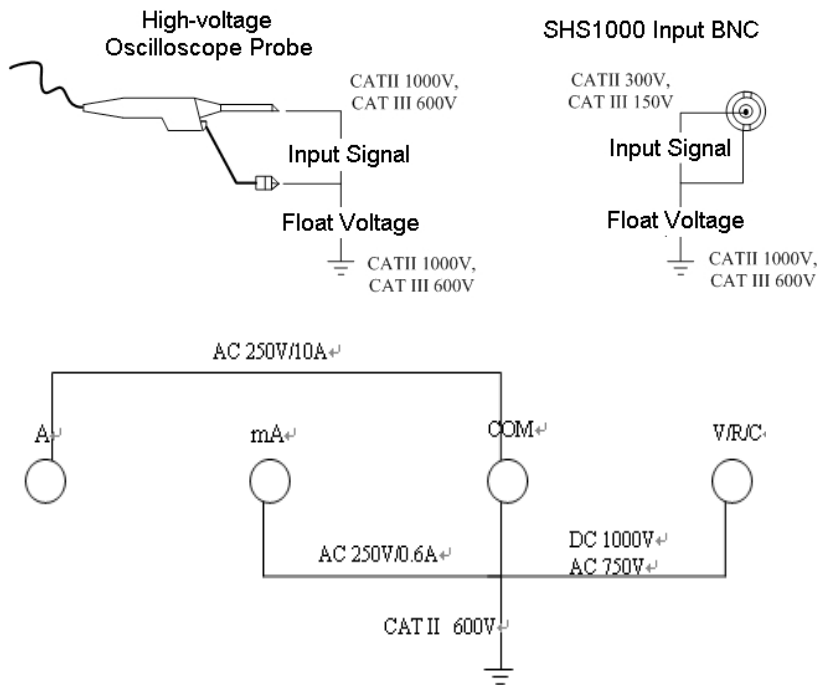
High-voltage Oscilloscope Probe

CATII 1000V,
CAT III 600V

Input Signal

Float Voltage

CATII 1000V,
CAT III 600V

SHS1000 Input BNC

CATII 300V,
CAT III 150V

Input Signal

Float Voltage

CATII 1000V,
CAT III 600V

AC 250V/10A

A

mA

COM

V/R/C

AC 250V/0.6A

DC 1000V
AC 750V

CAT II 600V